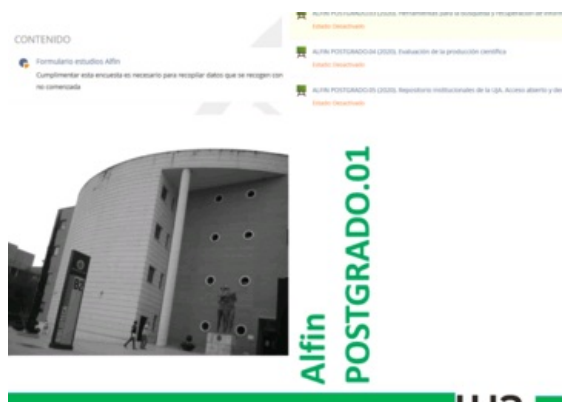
CONTENIDO

Formulario estudios Alfin
Cumplimentar esta encuesta es necesario para recopilar datos que se recogen con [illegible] no comercial

ALFIN POSTGRADO.03 (2020). Herramientas para la búsqueda y recuperación de inform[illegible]
Estado: Desactivado

ALFIN POSTGRADO-04 (2020). Evaluación de la producción científica
Estado: Desactivado

ALFIN POSTGRADO.05 (2020). Repositorio institucionales de la UJA. Acceso abierto y de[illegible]
Estado: Desactivado

Alfin
POSTGRADO.01

ua